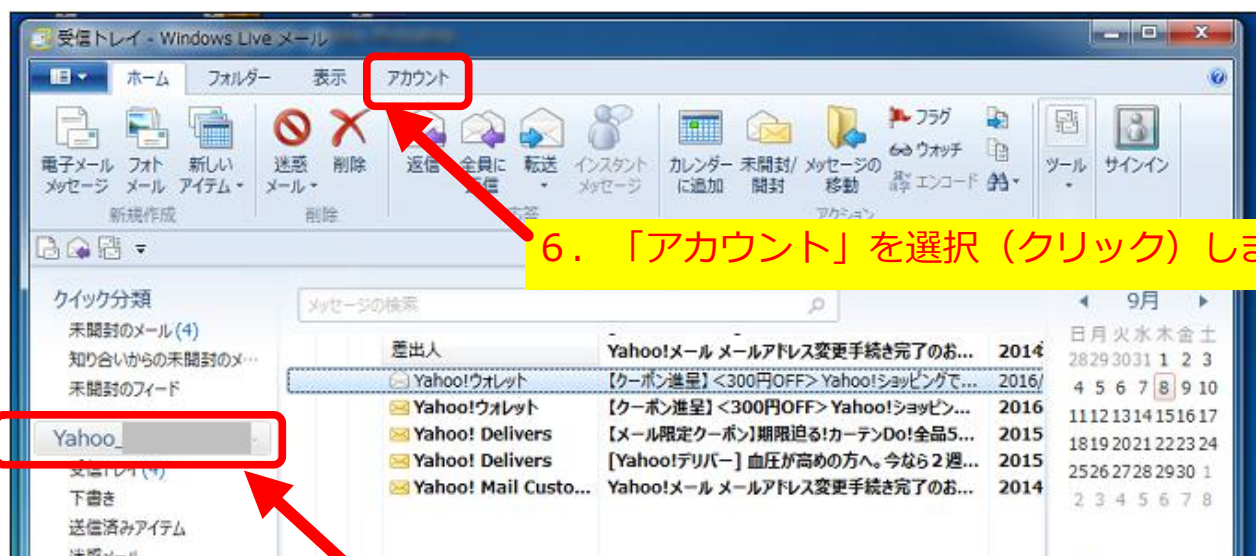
受信トレイ - Windows Live メール

ホーム フォルダー 表示 アカウント

電子メール メッセージ
フォト メール
新しい アイテム
新規作成

迷惑 メール
削除
削除

返信
全員に 返信
転送
インスタント メッセージ
返答

カレンダー に追加
未開封/ 開封
メッセージの 移動
フラグ
ウォッチ
エンコード
アクション

ツール
サインイン

6．「アカウント」を選択（クリック）しま

クイック分類
未開封のメール (4)
知り合いからの未開封のメ…
未開封のフィード

Yahoo_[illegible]
受信トレイ (4)
下書き
送信済みアイテム
迷惑メール

メッセージの検索

| 差出人 | Yahoo!メール メールアドレス変更手続き完了のお… | 2014 |
|---|---|---|
| Yahoo!ウォレット | 【クーポン進呈】<300円OFF> Yahoo!ショッピングで… | 2016/ |
| Yahoo!ウォレット | 【クーポン進呈】<300円OFF> Yahoo!ショッピン… | 2016 |
| Yahoo! Delivers | 【メール限定クーポン】期限迫る!カーテンDo!全品5… | 2015 |
| Yahoo! Delivers | [Yahoo!デリバー] 血圧が高めの方へ。今なら2週… | 2015 |
| Yahoo! Mail Custo… | Yahoo!メール メールアドレス変更手続き完了のお… | 2014 |

9月
日 月 火 水 木 金 土
28 29 30 31 1 2 3
4 5 6 7 8 9 10
11 12 13 14 15 16 17
18 19 20 21 22 23 24
25 26 27 28 29 30 1
2 3 4 5 6 7 8